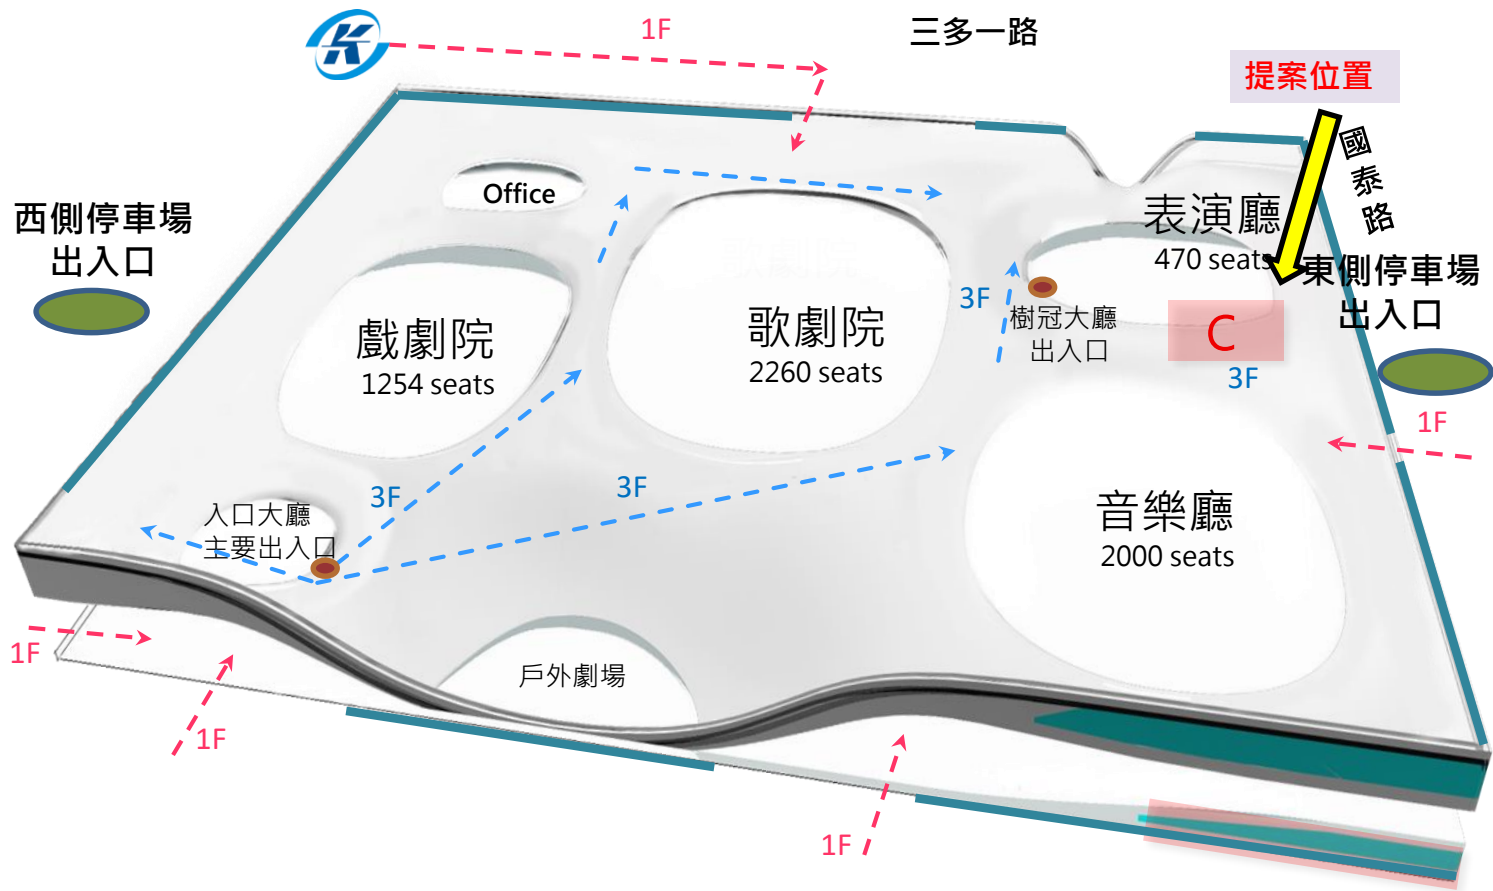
1F
三多一路
提案位置
國
泰
路
西側停車場
出入口
Office
表演廳
470 seats
東側停車場
出入口
戲劇院
1254 seats
歌劇院
2260 seats
3F
樹冠大廳
出入口
C
3F
1F
3F
3F
入口大廳
主要出入口
音樂廳
2000 seats
1F
1F
戶外劇場
1F